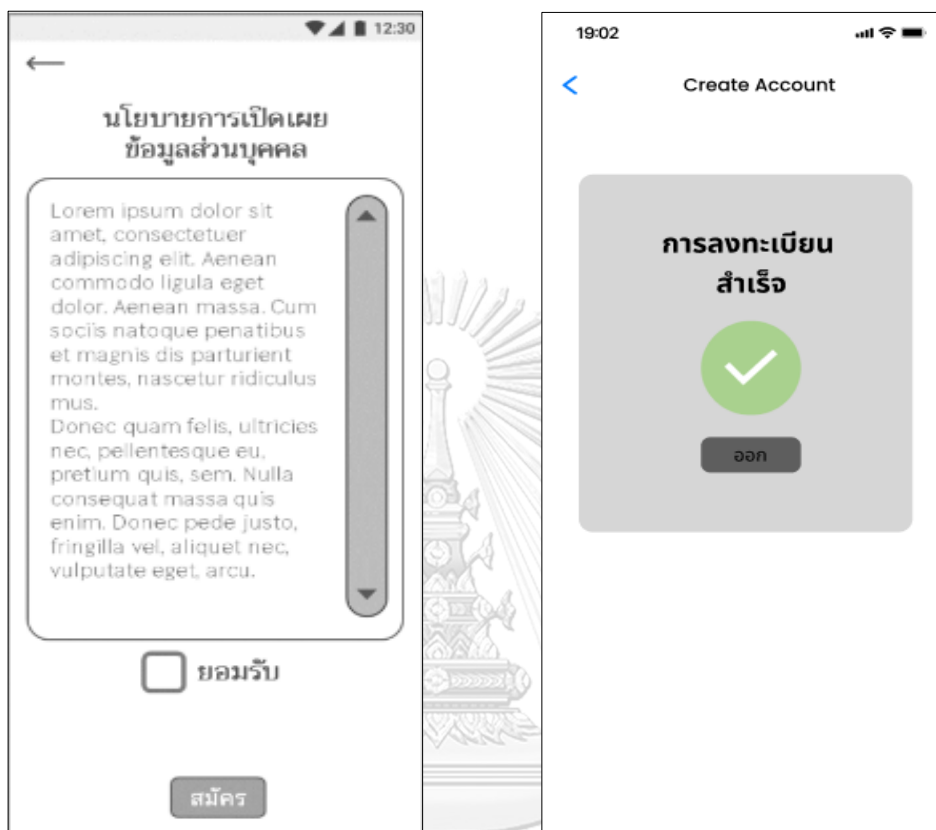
12:30

←

นโยบายการเปิดเผยข้อมูลส่วนบุคคล

Lorem ipsum dolor sit amet, consectetuer adipiscing elit. Aenean commodo ligula eget dolor. Aenean massa. Cum sociis natoque penatibus et magnis dis parturient montes, nascetur ridiculus mus.
Donec quam felis, ultricies nec, pellentesque eu, pretium quis, sem. Nulla consequat massa quis enim. Donec pede justo, fringilla vel, aliquet nec, vulputate eget, arcu.

ยอมรับ

สมัคร

19:02

<

Create Account

การลงทะเบียน
สำเร็จ

ออก